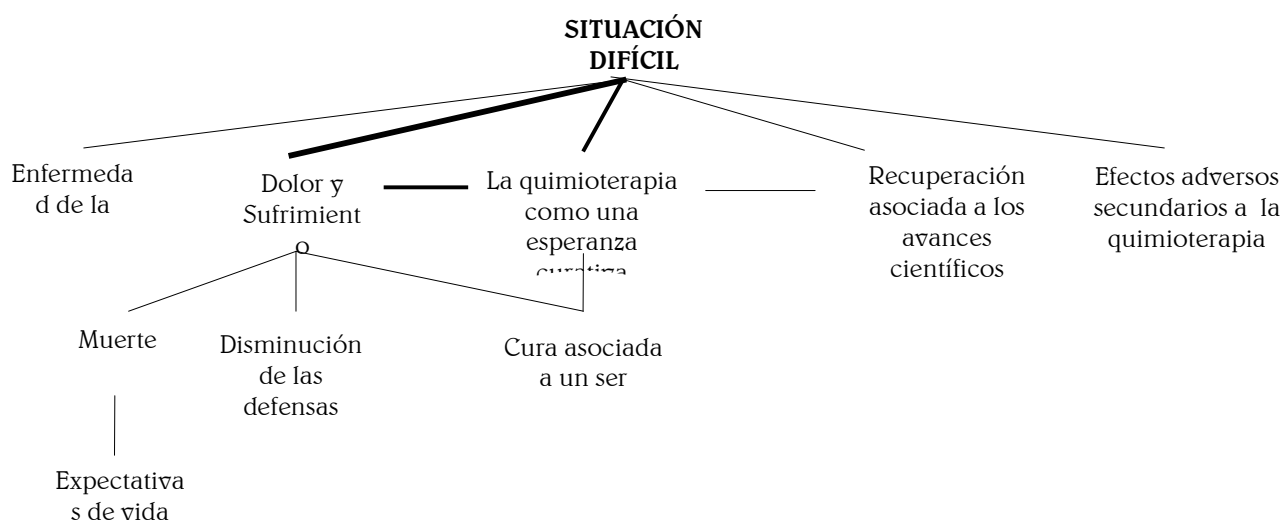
SITUACIÓN DIFÍCIL

Enfermedad de la

Dolor y Sufrimiento

La quimioterapia como una esperanza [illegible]

Recuperación asociada a los avances científicos

Efectos adversos secundarios a la quimioterapia

Muerte

Disminución de las defensas

Cura asociada a un ser

Expectativas de vida